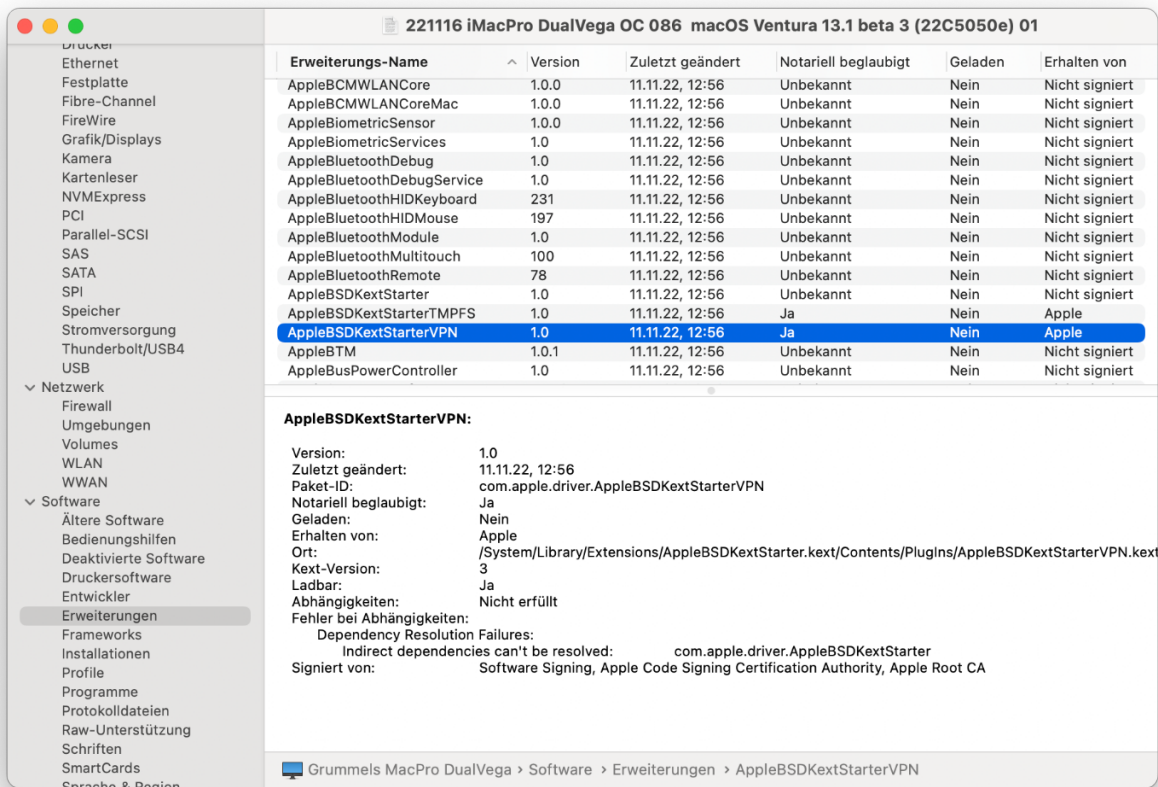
221116 iMacPro DualVega OC 086 macOS Ventura 13.1 beta 3 (22C5050e) 01

Drucker
Ethernet
Festplatte
Fibre-Channel
FireWire
Grafik/Displays
Kamera
Kartenleser
NVMExpress
PCI
Parallel-SCSI
SAS
SATA
SPI
Speicher
Stromversorgung
Thunderbolt/USB4
USB
Netzwerk
Firewall
Umgebungen
Volumes
WLAN
WWAN
Software
Ältere Software
Bedienungshilfen
Deaktivierte Software
Druckersoftware
Entwickler
Erweiterungen
Frameworks
Installationen
Profile
Programme
Protokolldateien
Raw-Unterstützung
Schriften
SmartCards
Sprache & Region

| Erweiterungs-Name | Version | Zuletzt geändert | Notariell beglaubigt | Geladen | Erhalten von |
|---|---|---|---|---|---|
| AppleBCMWLANCore | 1.0.0 | 11.11.22, 12:56 | Unbekannt | Nein | Nicht signiert |
| AppleBCMWLANCoreMac | 1.0.0 | 11.11.22, 12:56 | Unbekannt | Nein | Nicht signiert |
| AppleBiometricSensor | 1.0.0 | 11.11.22, 12:56 | Unbekannt | Nein | Nicht signiert |
| AppleBiometricServices | 1.0 | 11.11.22, 12:56 | Unbekannt | Nein | Nicht signiert |
| AppleBluetoothDebug | 1.0 | 11.11.22, 12:56 | Unbekannt | Nein | Nicht signiert |
| AppleBluetoothDebugService | 1.0 | 11.11.22, 12:56 | Unbekannt | Nein | Nicht signiert |
| AppleBluetoothHIDKeyboard | 231 | 11.11.22, 12:56 | Unbekannt | Nein | Nicht signiert |
| AppleBluetoothHIDMouse | 197 | 11.11.22, 12:56 | Unbekannt | Nein | Nicht signiert |
| AppleBluetoothModule | 1.0 | 11.11.22, 12:56 | Unbekannt | Nein | Nicht signiert |
| AppleBluetoothMultitouch | 100 | 11.11.22, 12:56 | Unbekannt | Nein | Nicht signiert |
| AppleBluetoothRemote | 78 | 11.11.22, 12:56 | Unbekannt | Nein | Nicht signiert |
| AppleBSDKextStarter | 1.0 | 11.11.22, 12:56 | Unbekannt | Nein | Nicht signiert |
| AppleBSDKextStarterTMPFS | 1.0 | 11.11.22, 12:56 | Ja | Nein | Apple |
| AppleBSDKextStarterVPN | 1.0 | 11.11.22, 12:56 | Ja | Nein | Apple |
| AppleBTM | 1.0.1 | 11.11.22, 12:56 | Unbekannt | Nein | Nicht signiert |
| AppleBusPowerController | 1.0 | 11.11.22, 12:56 | Unbekannt | Nein | Nicht signiert |

AppleBSDKextStarterVPN:

Version: 1.0
Zuletzt geändert: 11.11.22, 12:56
Paket-ID: com.apple.driver.AppleBSDKextStarterVPN
Notariell beglaubigt: Ja
Geladen: Nein
Erhalten von: Apple
Ort: /System/Library/Extensions/AppleBSDKextStarter.kext/Contents/PlugIns/AppleBSDKextStarterVPN.kext
Kext-Version: 3
Ladbar: Ja
Abhängigkeiten: Nicht erfüllt
Fehler bei Abhängigkeiten:
Dependency Resolution Failures:
Indirect dependencies can't be resolved: com.apple.driver.AppleBSDKextStarter
Signiert von: Software Signing, Apple Code Signing Certification Authority, Apple Root CA

Grummels MacPro DualVega › Software › Erweiterungen › AppleBSDKextStarterVPN